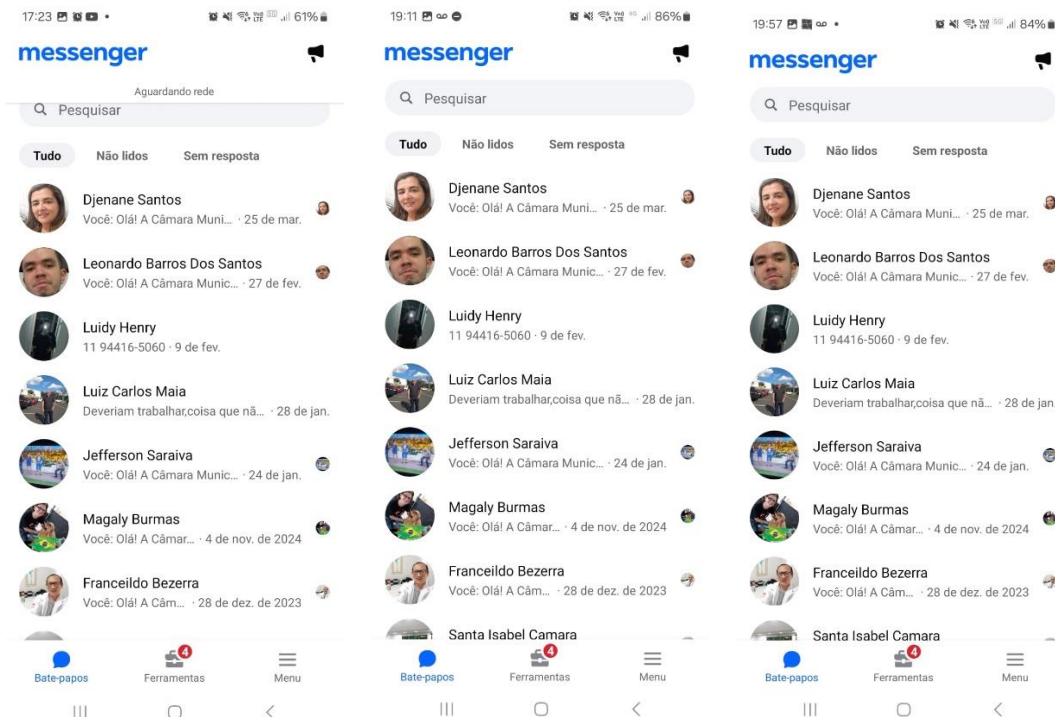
17:23 61%

messenger

Aguardando rede

Pesquisar

Tudo Não lidos Sem resposta

Djenane Santos
Você: Olá! A Câmara Muni... · 25 de mar.

Leonardo Barros Dos Santos
Você: Olá! A Câmara Munic... · 27 de fev.

Luidy Henry
11 94416-5060 · 9 de fev.

Luiz Carlos Maia
Deveriam trabalhar,coisa que nã... · 28 de jan.

Jefferson Saraiva
Você: Olá! A Câmara Munic... · 24 de jan.

Magaly Burmas
Você: Olá! A Câmar... · 4 de nov. de 2024

Franceildo Bezerra
Você: Olá! A Câm... · 28 de dez. de 2023

Bate-papos Ferramentas 4 Menu

19:11 86%

messenger

Pesquisar

Tudo Não lidos Sem resposta

Djenane Santos
Você: Olá! A Câmara Muni... · 25 de mar.

Leonardo Barros Dos Santos
Você: Olá! A Câmara Munic... · 27 de fev.

Luidy Henry
11 94416-5060 · 9 de fev.

Luiz Carlos Maia
Deveriam trabalhar,coisa que nã... · 28 de jan.

Jefferson Saraiva
Você: Olá! A Câmara Munic... · 24 de jan.

Magaly Burmas
Você: Olá! A Câmar... · 4 de nov. de 2024

Franceildo Bezerra
Você: Olá! A Câm... · 28 de dez. de 2023

Santa Isabel Camara

Bate-papos Ferramentas 4 Menu

19:57 84%

messenger

Pesquisar

Tudo Não lidos Sem resposta

Djenane Santos
Você: Olá! A Câmara Muni... · 25 de mar.

Leonardo Barros Dos Santos
Você: Olá! A Câmara Munic... · 27 de fev.

Luidy Henry
11 94416-5060 · 9 de fev.

Luiz Carlos Maia
Deveriam trabalhar,coisa que nã... · 28 de jan.

Jefferson Saraiva
Você: Olá! A Câmara Munic... · 24 de jan.

Magaly Burmas
Você: Olá! A Câmar... · 4 de nov. de 2024

Franceildo Bezerra
Você: Olá! A Câm... · 28 de dez. de 2023

Santa Isabel Camara

Bate-papos Ferramentas 4 Menu